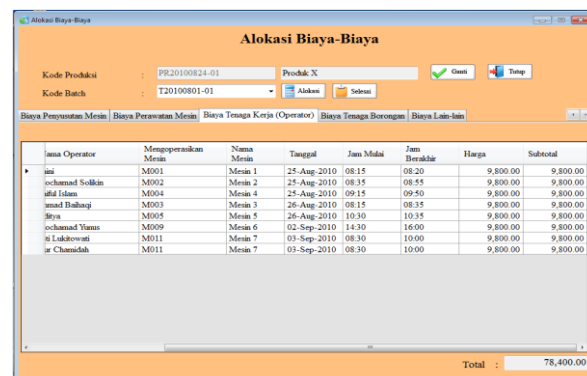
Alokasi Biaya-Biaya

Alokasi Biaya-Biaya

Kode Produksi : PR20100824-01 Produk X

Kode Batch : T20100801-01

Ganti

Tutup

Alokasi

Selesai

Biaya Penyusutan Mesin | Biaya Perawatan Mesin | Biaya Tenaga Kerja (Operator) | Biaya Tenaga Borongan | Biaya Lain-lain

| | lama Operator | Mengoperasikan Mesin | Nama Mesin | Tanggal | Jam Mulai | Jam Berakhir | Harga | Subtotal |
|---|---|---|---|---|---|---|---|---|
| ▸ | uini | M001 | Mesin 1 | 25-Aug-2010 | 08:15 | 08:20 | 9,800.00 | 9,800.00 |
| | lochamad Solikin | M002 | Mesin 2 | 25-Aug-2010 | 08:35 | 08:55 | 9,800.00 | 9,800.00 |
| | iiful Islam | M004 | Mesin 4 | 25-Aug-2010 | 09:15 | 09:50 | 9,800.00 | 9,800.00 |
| | umad Baihaqi | M003 | Mesin 3 | 26-Aug-2010 | 08:15 | 08:35 | 9,800.00 | 9,800.00 |
| | litya | M005 | Mesin 5 | 26-Aug-2010 | 10:30 | 10:35 | 9,800.00 | 9,800.00 |
| | lochamad Yunus | M009 | Mesin 6 | 02-Sep-2010 | 14:30 | 16:00 | 9,800.00 | 9,800.00 |
| | ti Lukitowati | M011 | Mesin 7 | 03-Sep-2010 | 08:30 | 10:00 | 9,800.00 | 9,800.00 |
| | ur Chamidah | M011 | Mesin 7 | 03-Sep-2010 | 08:30 | 10:00 | 9,800.00 | 9,800.00 |

Total : 78,400.00